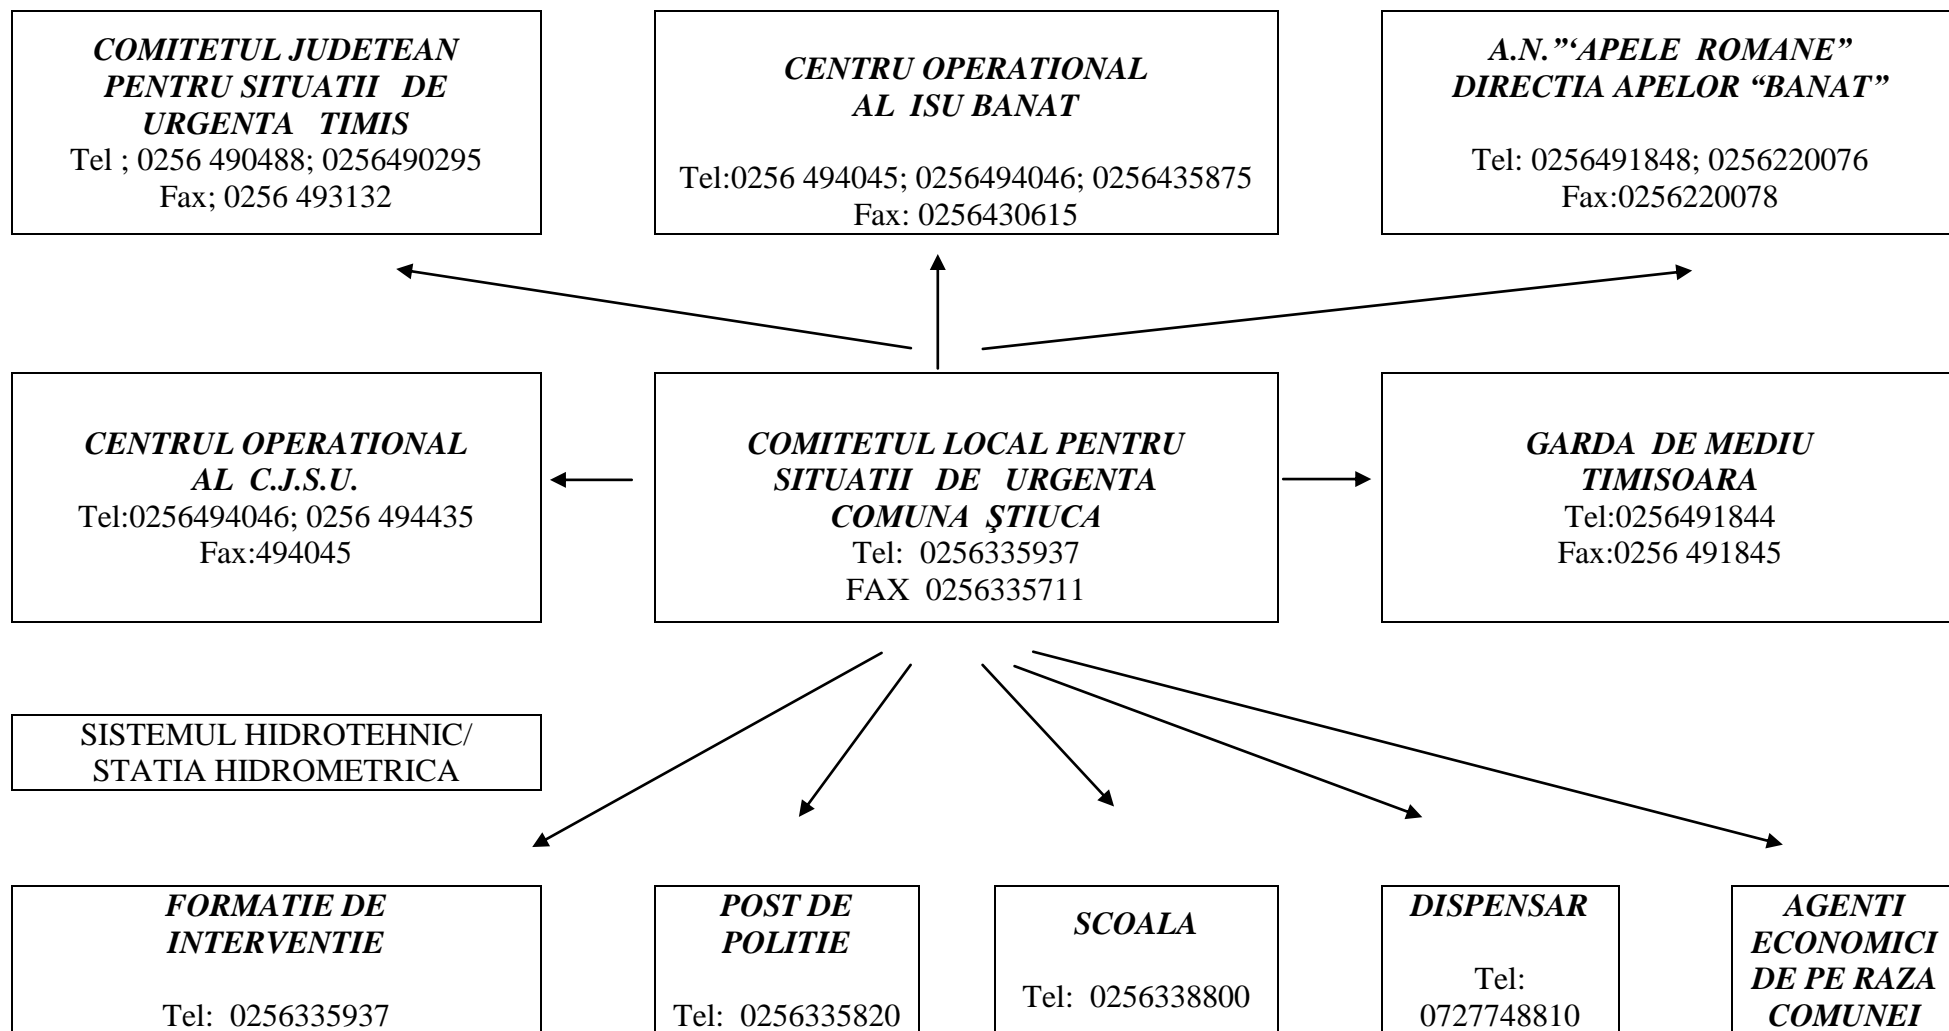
COMITETUL JUDETEAN PENTRU SITUATII DE URGENTA TIMIS
Tel ; 0256 490488; 0256490295
Fax; 0256 493132

CENTRU OPERATIONAL AL ISU BANAT

Tel:0256 494045; 0256494046; 0256435875
Fax: 0256430615

A.N."'APELE ROMANE" DIRECTIA APELOR "BANAT"

Tel: 0256491848; 0256220076
Fax:0256220078

CENTRUL OPERATIONAL AL C.J.S.U.
Tel:0256494046; 0256 494435
Fax:494045

COMITETUL LOCAL PENTRU SITUATII DE URGENTA COMUNA ŞTIUCA
Tel: 0256335937
FAX 0256335711

GARDA DE MEDIU TIMISOARA
Tel:0256491844
Fax:0256 491845

SISTEMUL HIDROTEHNIC/ STATIA HIDROMETRICA

FORMATIE DE INTERVENTIE

Tel: 0256335937

POST DE POLITIE

Tel: 0256335820

SCOALA

Tel: 0256338800

DISPENSAR

Tel: 0727748810

AGENTI ECONOMICI DE PE RAZA COMUNEI